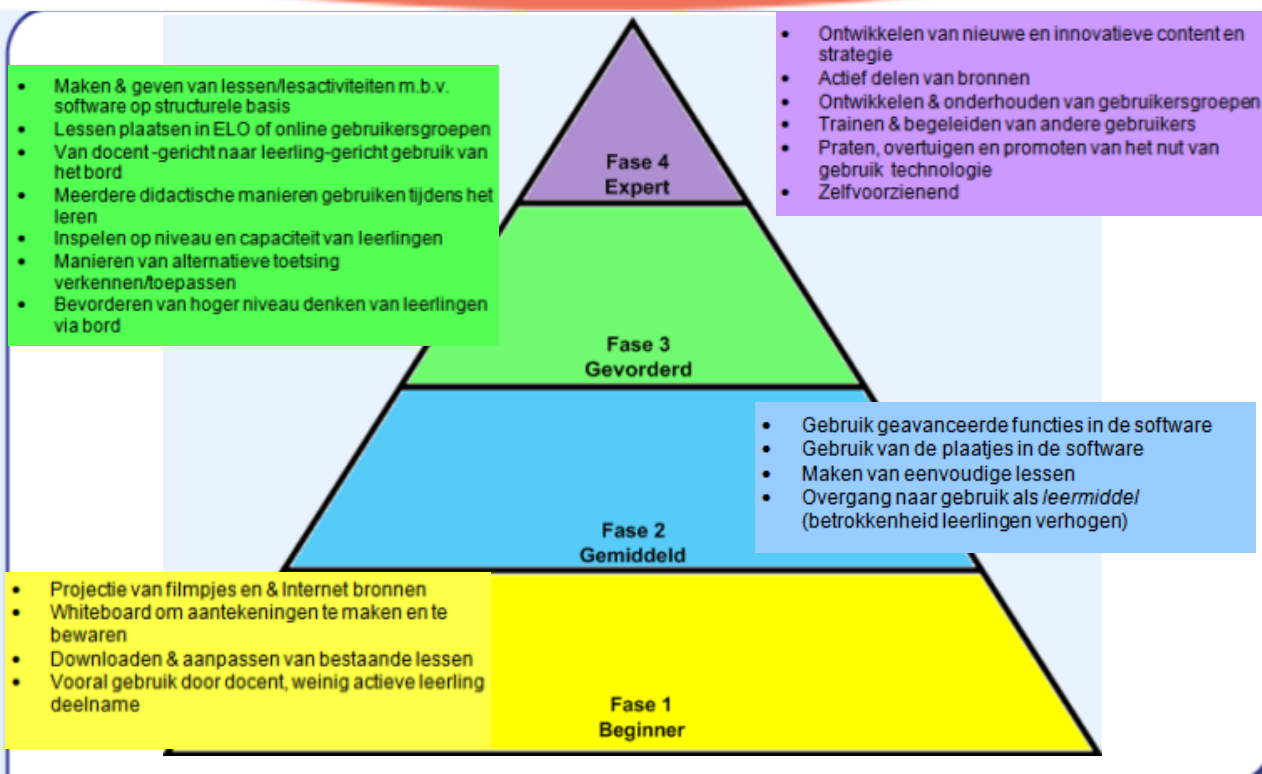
- Ontwikkelen van nieuwe en innovatieve content en strategie
- Actief delen van bronnen
- Ontwikkelen & onderhouden van gebruikersgroepen
- Trainen & begeleiden van andere gebruikers
- Praten, overtuigen en promoten van het nut van gebruik technologie
- Zelfvoorzienend

- Maken & geven van lessen/lesactiviteiten m.b.v. software op structurele basis
- Lessen plaatsen in ELO of online gebruikersgroepen
- Van docent -gericht naar leerling-gericht gebruik van het bord
- Meerdere didactische manieren gebruiken tijdens het leren
- Inspelen op niveau en capaciteit van leerlingen
- Manieren van alternatieve toetsing verkennen/toepassen
- Bevorderen van hoger niveau denken van leerlingen via bord

Fase 4
Expert

Fase 3
Gevorderd

- Gebruik geavanceerde functies in de software
- Gebruik van de plaatjes in de software
- Maken van eenvoudige lessen
- Overgang naar gebruik als *leermiddel* (betrokkenheid leerlingen verhogen)

Fase 2
Gemiddeld

- Projectie van filmpjes en & Internet bronnen
- Whiteboard om aantekeningen te maken en te bewaren
- Downloaden & aanpassen van bestaande lessen
- Vooral gebruik door docent, weinig actieve leerling deelname

Fase 1
Beginner